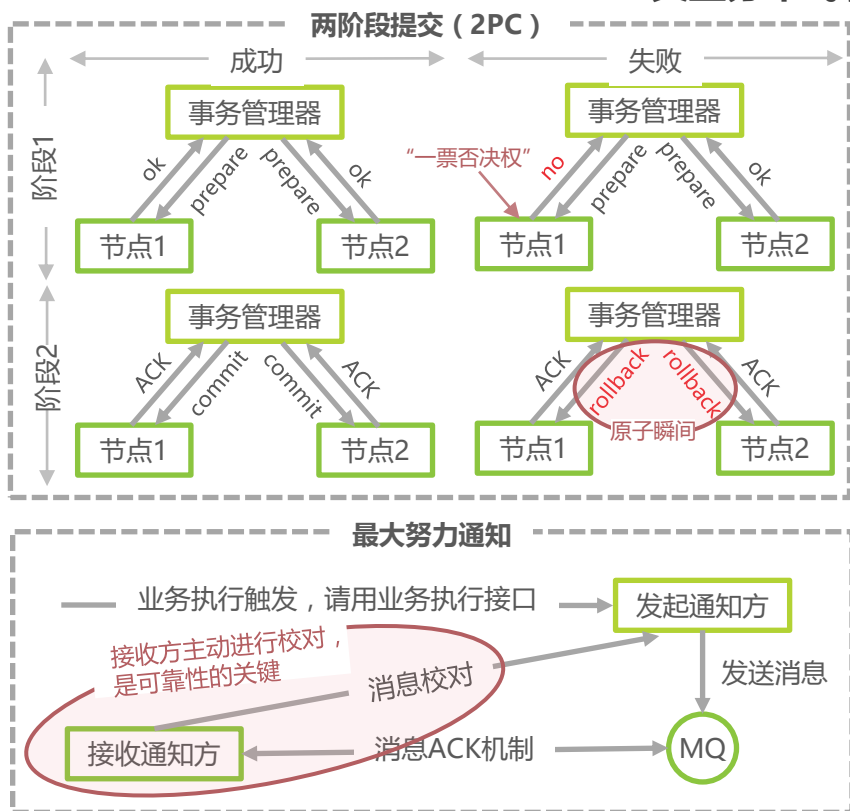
两阶段提交（2PC）

成功

失败

阶段1

事务管理器

ok

prepare

prepare

ok

节点1

节点2

事务管理器

"一票否决权"

no

prepare

prepare

ok

节点1

节点2

阶段2

事务管理器

ACK

commit

commit

ACK

节点1

节点2

事务管理器

ACK

rollback

rollback

ACK

原子瞬间

节点1

节点2

最大努力通知

业务执行触发，请用业务执行接口

发起通知方

接收方主动进行校对，是可靠性的关键

消息校对

发送消息

接收通知方

消息ACK机制

MQ